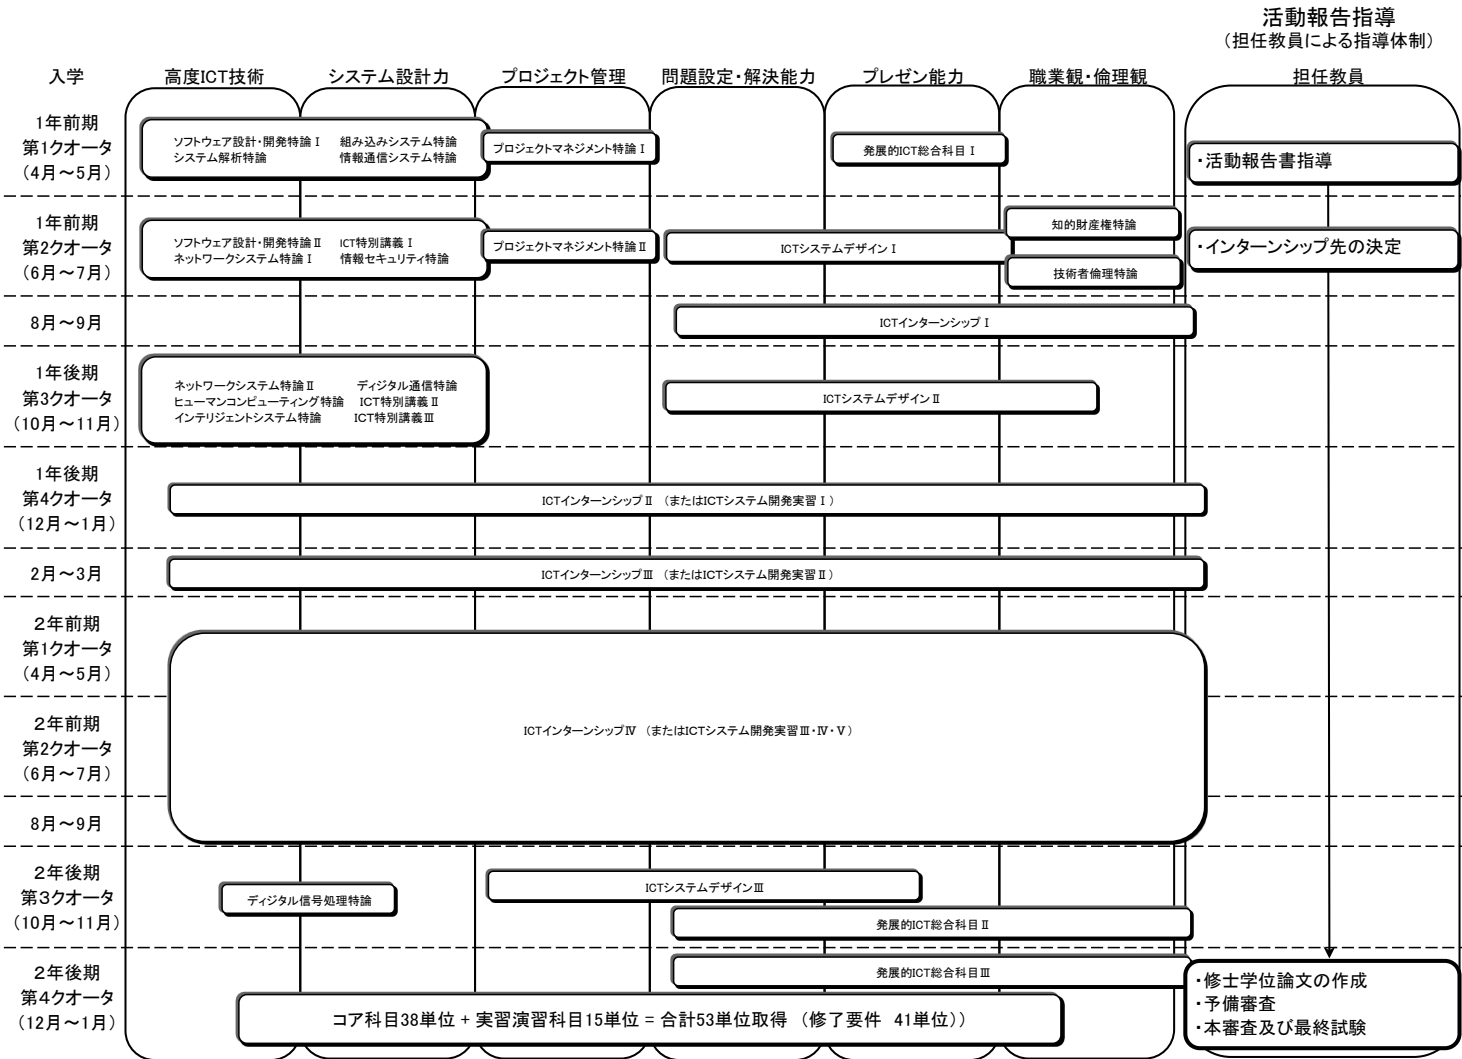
活動報告指導
（担任教員による指導体制）

入学
高度ICT技術
システム設計力
プロジェクト管理
問題設定・解決能力
プレゼン能力
職業観・倫理観
担任教員

1年前期
第1クオータ
（4月～5月）

ソフトウェア設計・開発特論Ⅰ　組み込みシステム特論
システム解析特論　情報通信システム特論
プロジェクトマネジメント特論Ⅰ
発展的ICT総合科目Ⅰ
・活動報告書指導

1年前期
第2クオータ
（6月～7月）

ソフトウェア設計・開発特論Ⅱ　ICT特別講義Ⅰ
ネットワークシステム特論Ⅰ　情報セキュリティ特論
プロジェクトマネジメント特論Ⅱ
ICTシステムデザインⅠ
知的財産権特論
技術者倫理特論
・インターンシップ先の決定

8月～9月
ICTインターンシップⅠ

1年後期
第3クオータ
（10月～11月）

ネットワークシステム特論Ⅱ　ディジタル通信特論
ヒューマンコンピューティング特論　ICT特別講義Ⅱ
インテリジェントシステム特論　ICT特別講義Ⅲ
ICTシステムデザインⅡ

1年後期
第4クオータ
（12月～1月）
ICTインターンシップⅡ（またはICTシステム開発実習Ⅰ）

2月～3月
ICTインターンシップⅢ（またはICTシステム開発実習Ⅱ）

2年前期
第1クオータ
（4月～5月）

2年前期
第2クオータ
（6月～7月）
ICTインターンシップⅣ（またはICTシステム開発実習Ⅲ・Ⅳ・Ⅴ）

8月～9月

2年後期
第3クオータ
（10月～11月）
ディジタル信号処理特論
ICTシステムデザインⅢ
発展的ICT総合科目Ⅱ

2年後期
第4クオータ
（12月～1月）
発展的ICT総合科目Ⅲ
コア科目38単位 + 実習演習科目15単位 = 合計53単位取得（修了要件 41単位））
・修士学位論文の作成
・予備審査
・本審査及び最終試験